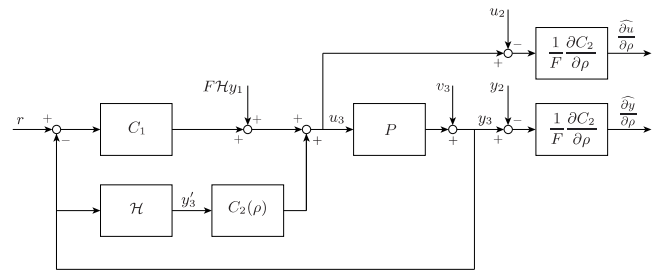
$u_2$

$-$

$+$

$\frac{1}{F}\frac{\partial C_2}{\partial \rho}$

$\widehat{\frac{\partial u}{\partial \rho}}$

$F\mathcal{H}y_1$

$v_3$

$y_2$

$r$

$+$

$-$

$C_1$

$+$

$+$

$+$

$+$

$u_3$

$P$

$+$

$y_3$

$-$

$+$

$\frac{1}{F}\frac{\partial C_2}{\partial \rho}$

$\widehat{\frac{\partial y}{\partial \rho}}$

$\mathcal{H}$

$y_3'$

$C_2(\rho)$